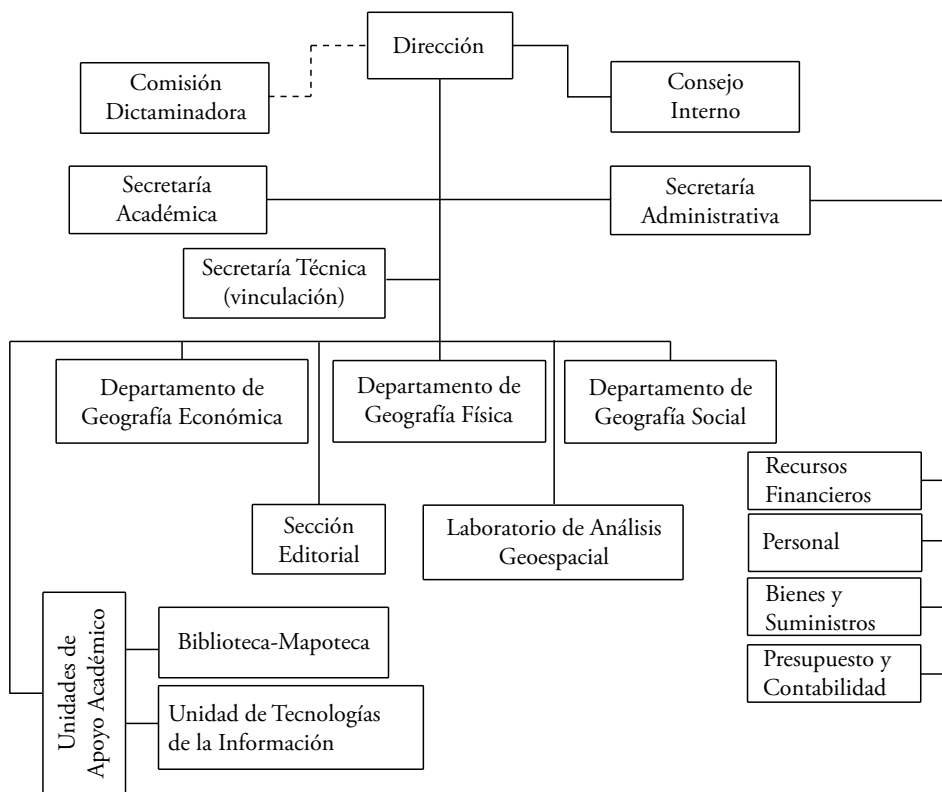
Dirección

Comisión Dictaminadora

Consejo Interno

Secretaría Académica

Secretaría Administrativa

Secretaría Técnica (vinculación)

Departamento de Geografía Económica

Departamento de Geografía Física

Departamento de Geografía Social

Recursos Financieros

Personal

Bienes y Suministros

Presupuesto y Contabilidad

Sección Editorial

Laboratorio de Análisis Geoespacial

Unidades de Apoyo Académico

Biblioteca-Mapoteca

Unidad de Tecnologías de la Información